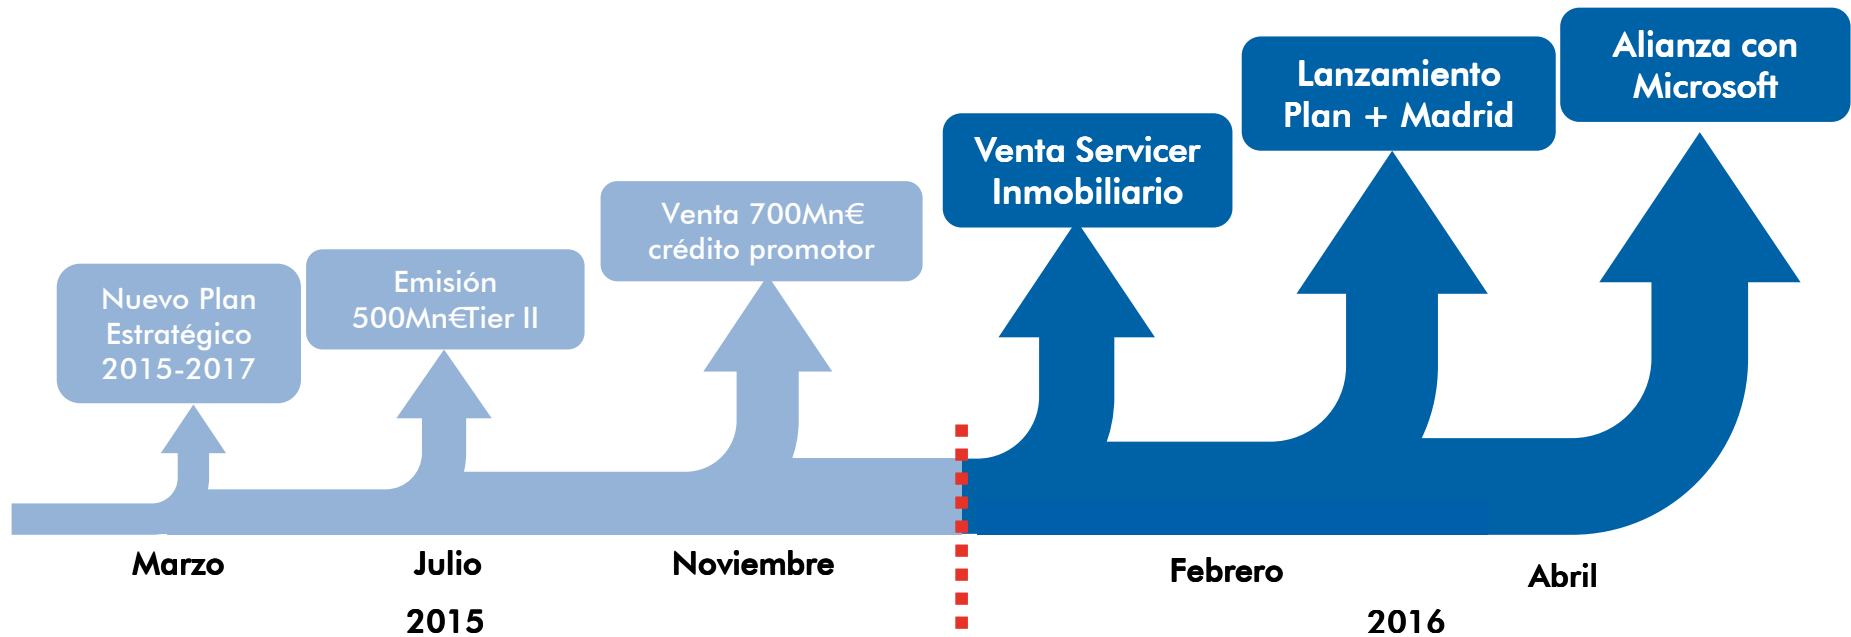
Nuevo Plan Estratégico 2015-2017

Emisión 500Mn€Tier II

Venta 700Mn€ crédito promotor

Venta Servicer Inmobiliario

Lanzamiento Plan + Madrid

Alianza con Microsoft

Marzo

Julio

Noviembre

Febrero

Abril

2015

2016